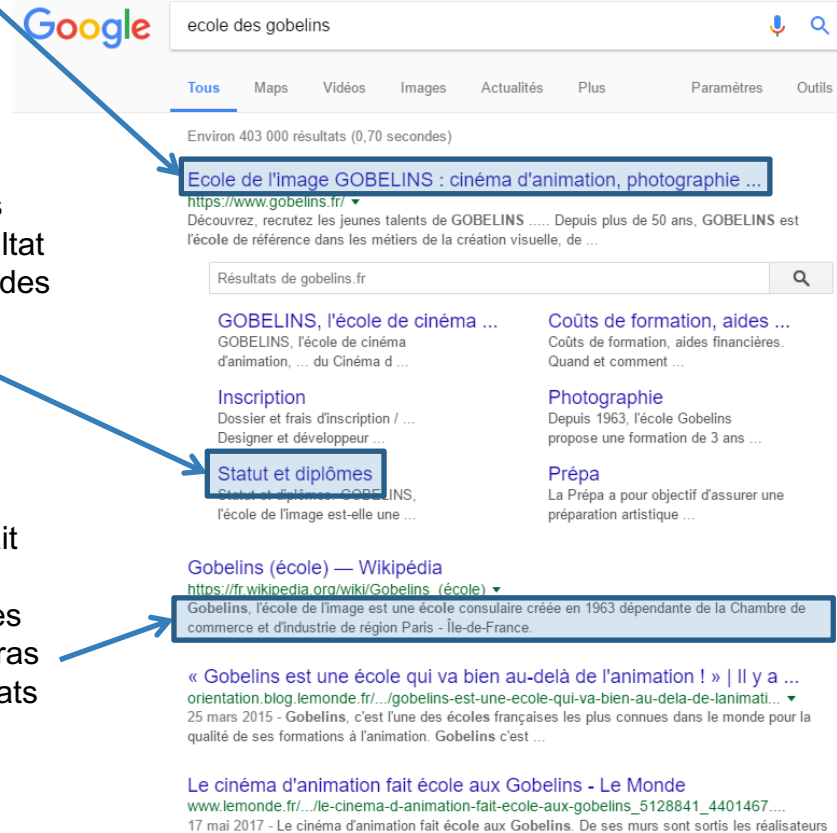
s
ltat
des

it

es
ras
ats

Google

ecole des gobelins

Tous Maps Vidéos Images Actualités Plus Paramètres Outils

Environ 403 000 résultats (0,70 secondes)

Ecole de l'image GOBELINS : cinéma d'animation, photographie ...
https://www.gobelins.fr/
Découvrez, recrutez les jeunes talents de GOBELINS ..... Depuis plus de 50 ans, GOBELINS est l'école de référence dans les métiers de la création visuelle, de ...

Résultats de gobelins.fr

GOBELINS, l'école de cinéma ...
GOBELINS, l'école de cinéma d'animation, ... du Cinéma d ...

Coûts de formation, aides ...
Coûts de formation, aides financières. Quand et comment ...

Inscription
Dossier et frais d'inscription / ... Designer et développeur ...

Photographie
Depuis 1963, l'école Gobelins propose une formation de 3 ans ...

Statut et diplômes
Statut et diplômes. GOBELINS, l'école de l'image est-elle une ...

Prépa
La Prépa a pour objectif d'assurer une préparation artistique ...

Gobelins (école) — Wikipédia
https://fr.wikipedia.org/wiki/Gobelins_(école)
Gobelins, l'école de l'image est une école consulaire créée en 1963 dépendante de la Chambre de commerce et d'industrie de région Paris - Île-de-France.

« Gobelins est une école qui va bien au-delà de l'animation ! » | Il y a ...
orientation.blog.lemonde.fr/.../gobelins-est-une-ecole-qui-va-bien-au-dela-de-lanimati...
25 mars 2015 - Gobelins, c'est l'une des écoles françaises les plus connues dans le monde pour la qualité de ses formations à l'animation. Gobelins c'est ...

Le cinéma d'animation fait école aux Gobelins - Le Monde
www.lemonde.fr/.../le-cinema-d-animation-fait-ecole-aux-gobelins_5128841_4401467....
17 mai 2017 - Le cinéma d'animation fait école aux Gobelins. De ses murs sont sortis les réalisateurs